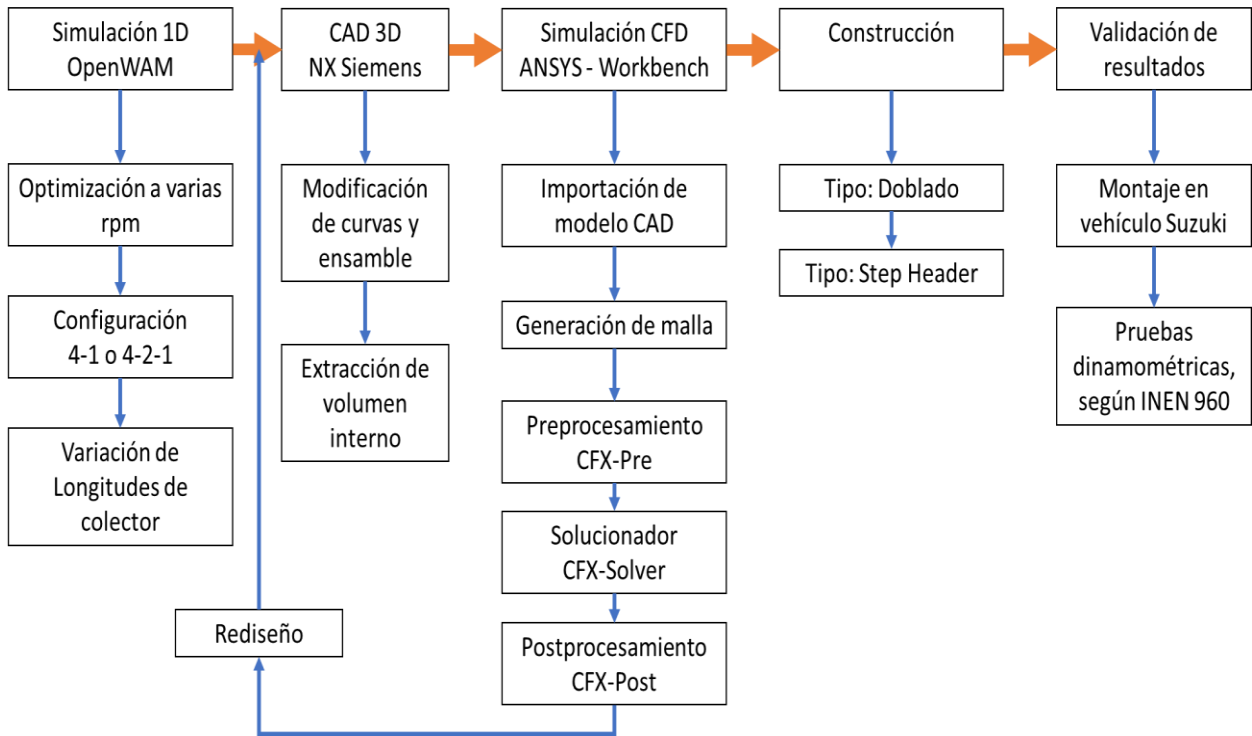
Simulación 1D OpenWAM

Optimización a varias rpm

Configuración 4-1 o 4-2-1

Variación de Longitudes de colector

CAD 3D NX Siemens

Modificación de curvas y ensamble

Extracción de volumen interno

Rediseño

Simulación CFD ANSYS - Workbench

Importación de modelo CAD

Generación de malla

Preprocesamiento CFX-Pre

Solucionador CFX-Solver

Postprocesamiento CFX-Post

Construcción

Tipo: Doblado

Tipo: Step Header

Validación de resultados

Montaje en vehículo Suzuki

Pruebas dinamométricas, según INEN 960